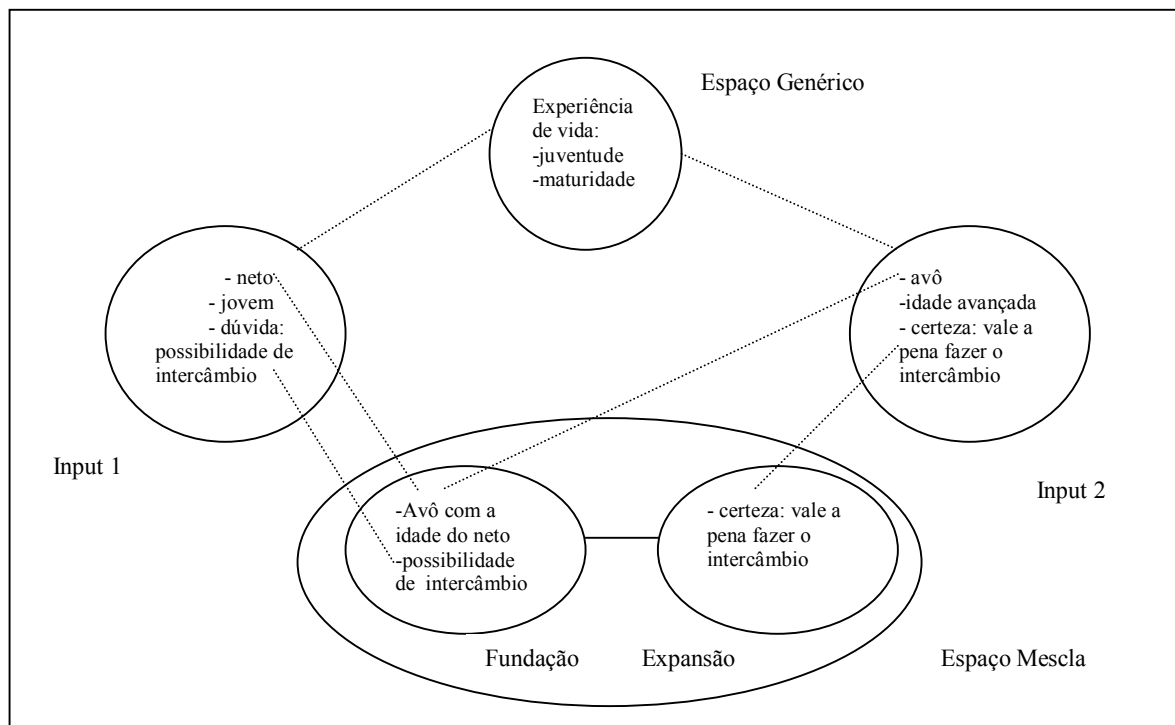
Espaço Genérico

Experiência de vida:
-juventude
-maturidade

- neto
- jovem
- dúvida: possibilidade de intercâmbio

- avô
-idade avançada
- certeza: vale a pena fazer o intercâmbio

Input 1

Input 2

-Avô com a idade do neto
-possibilidade de intercâmbio

- certeza: vale a pena fazer o intercâmbio

Fundação

Expansão

Espaço Mescla